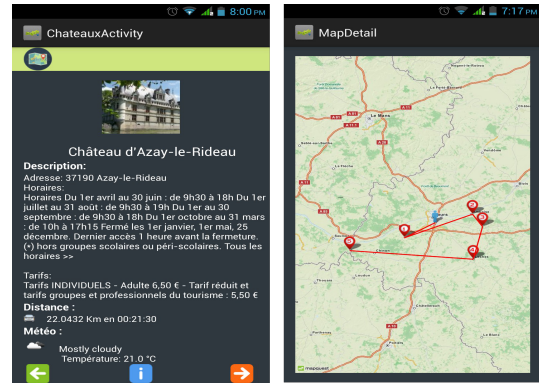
8:00 PM

ChateauxActivity

Château d'Azay-le-Rideau

Description:
Adresse: 37190 Azay-le-Rideau
Horaires:
Horaires Du 1er avril au 30 juin : de 9h30 à 18h Du 1er juillet au 31 août : de 9h30 à 19h Du 1er au 30 septembre : de 9h30 à 18h Du 1er octobre au 31 mars : de 10h à 17h15 Fermé les 1er janvier, 1er mai, 25 décembre. Dernier accès 1 heure avant la fermeture. (*) hors groupes scolaires ou péri-scolaires. Tous les horaires >>

Tarifs:
Tarifs INDIVIDUELS - Adulte 6,50 € - Tarif réduit et tarifs groupes et professionnels du tourisme : 5,50 €

Distance :
22.0432 Km en 00:21:30

Météo :
Mostly cloudy
Température: 21.0 °C

7:17 PM

MapDetail

Le Mans

mapquest